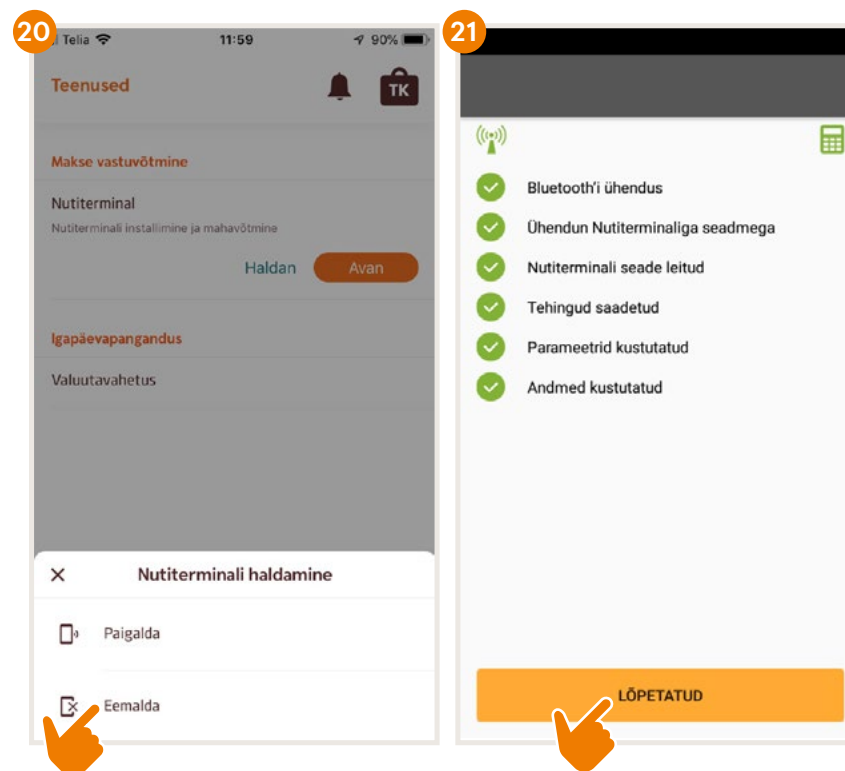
20

Telia 11:59 90%

Teenused

TK

Makse vastuvõtmine

Nutiterminal

Nutiterminali installimine ja mahavõtmine

Haldan Avan

Igapäevapangandus

Valuutavahetus

Nutiterminali haldamine

Paigalda

Eemalda

21

Bluetooth'i ühendus

Ühendun Nutiterminaliga seadmega

Nutiterminali seade leitud

Tehingud saadetud

Parameetrid kustutatud

Andmed kustutatud

LÕPETATUD